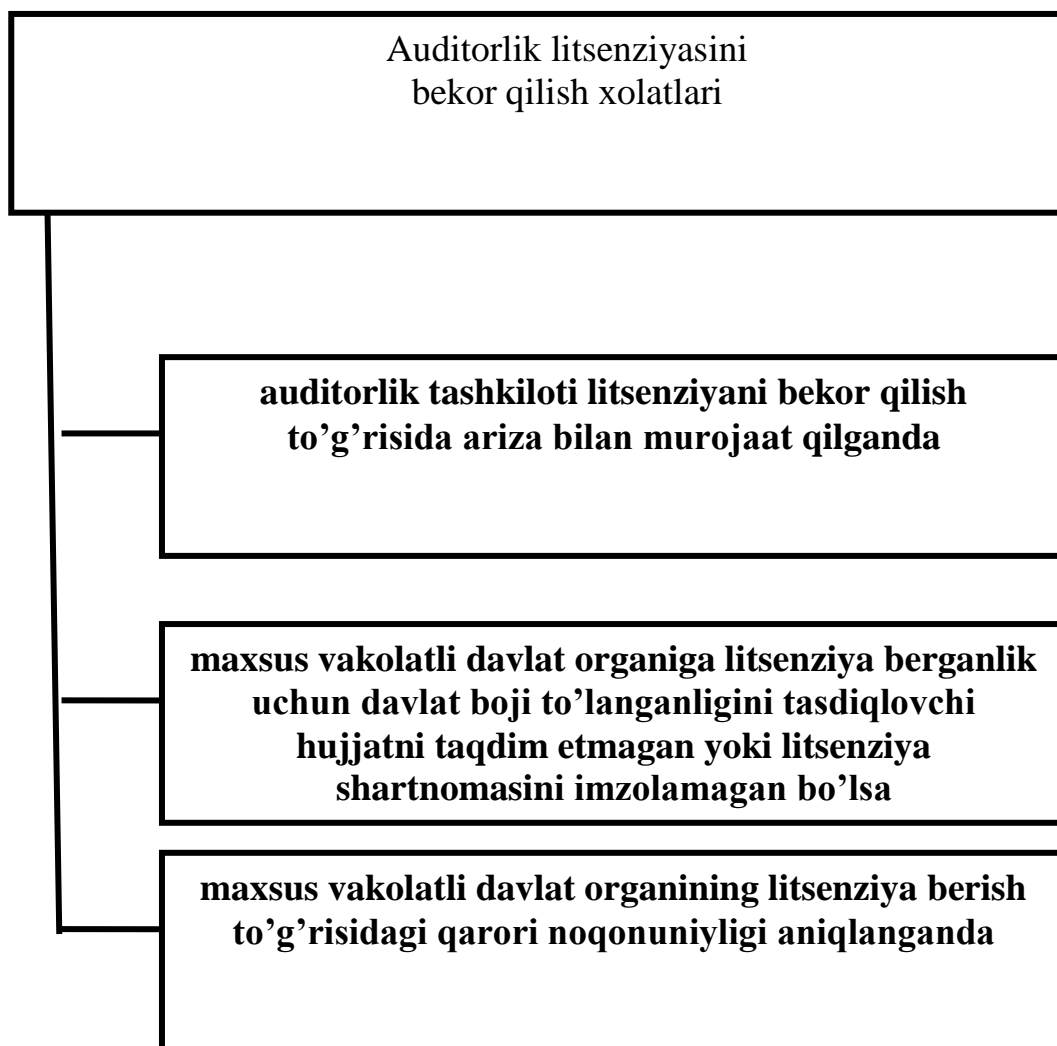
Auditorlik litsenziyasini bekor qilish xolatlari

auditorlik tashkiloti litsenziyani bekor qilish to’g’risida ariza bilan murojaat qilganda

maxsus vakolatli davlat organiga litsenziya berganlik uchun davlat boji to’langanligini tasdiqlovchi hujjatni taqdim etmagan yoki litsenziya shartnomasini imzolamagan bo’lsa

maxsus vakolatli davlat organining litsenziya berish to’g’risidagi qarori noqonuniyligi aniqlanganda